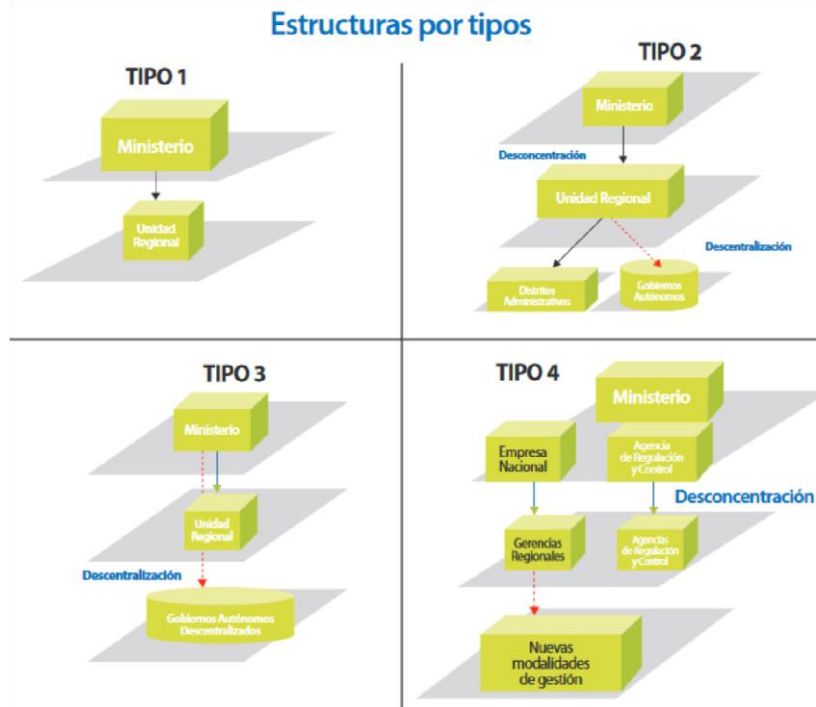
Estructuras por tipos

TIPO 1

Ministerio

Unidad Regional

TIPO 2

Ministerio

Desconcentración

Unidad Regional

Descentralización

Distritos Administrativos

Gobiernos Autónomos

TIPO 3

Ministerio

Unidad Regional

Descentralización

Gobiernos Autónomos Descentralizados

TIPO 4

Ministerio

Empresa Nacional

Agencia de Regulación y Control

Desconcentración

Gerencias Regionales

Agencias de Regulación y Control

Nuevas modalidades de gestión